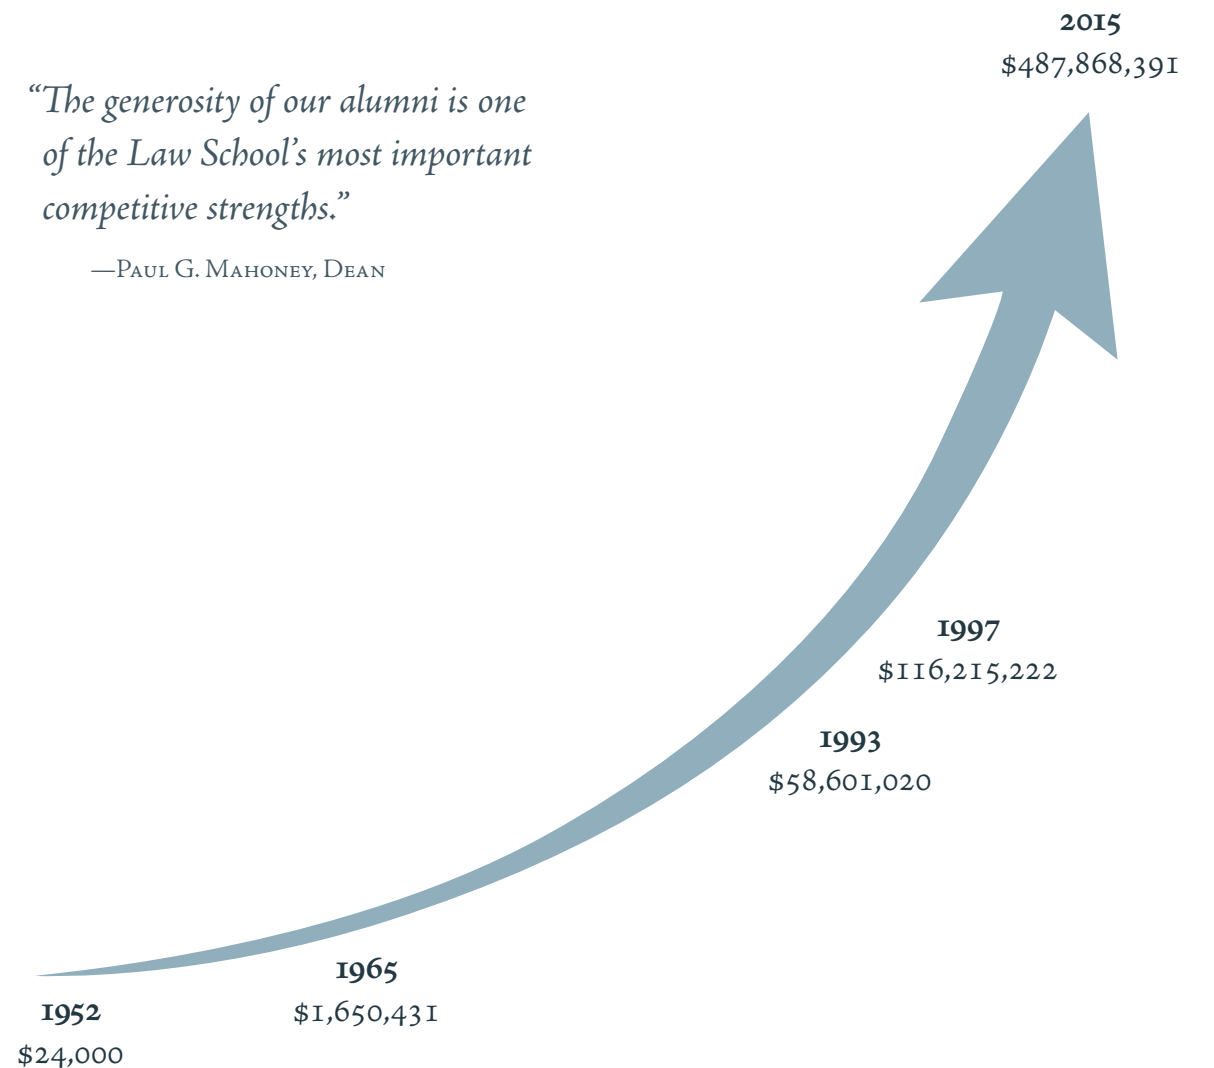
2015
$487,868,391

"The generosity of our alumni is one of the Law School's most important competitive strengths."

—Paul G. Mahoney, Dean

1997
$116,215,222

1993
$58,601,020

1965
$1,650,431

1952
$24,000